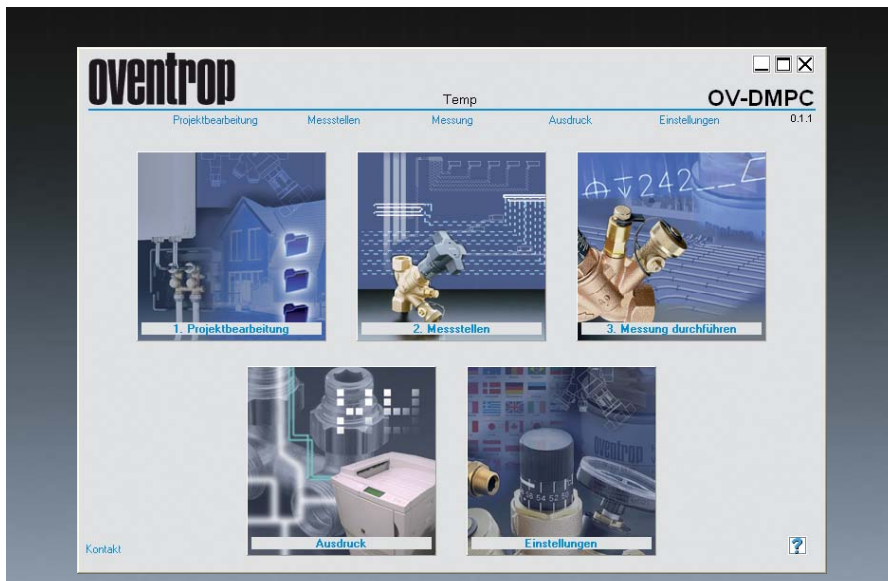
oventrop

Temp

OV-DMPC

Projektbearbeitung Messstellen Messung Ausdruck Einstellungen

0.1.1

1. Projektbearbeitung

2. Messstellen

$\oplus\nabla 242$

3. Messung durchführen

Ausdruck

Einstellungen

Kontakt

?